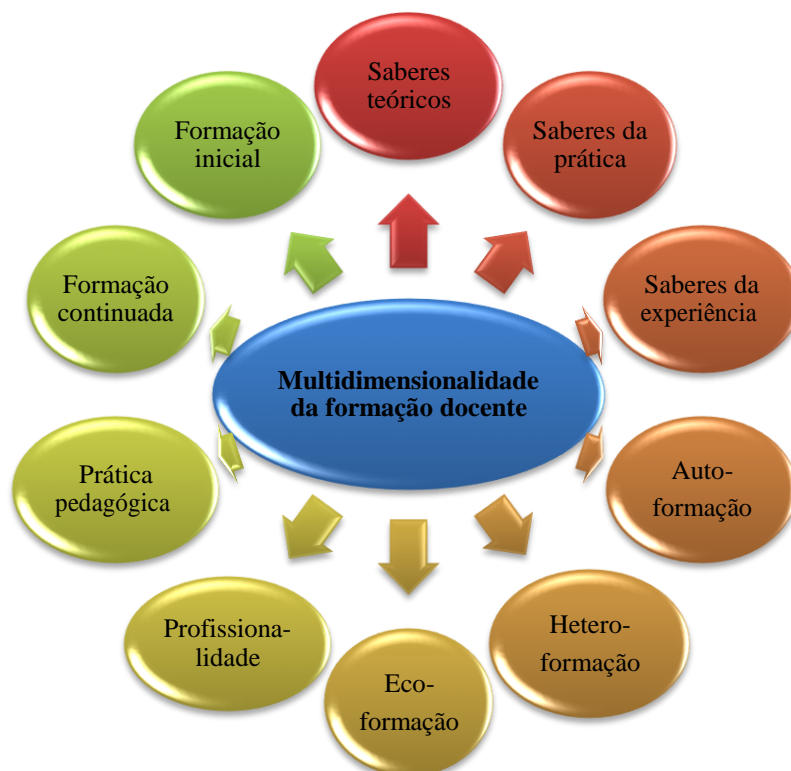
Multidimensionalidade da formação docente

Saberes teóricos

Saberes da prática

Saberes da experiência

Auto-formação

Hetero-formação

Eco-formação

Profissionalidade

Prática pedagógica

Formação continuada

Formação inicial